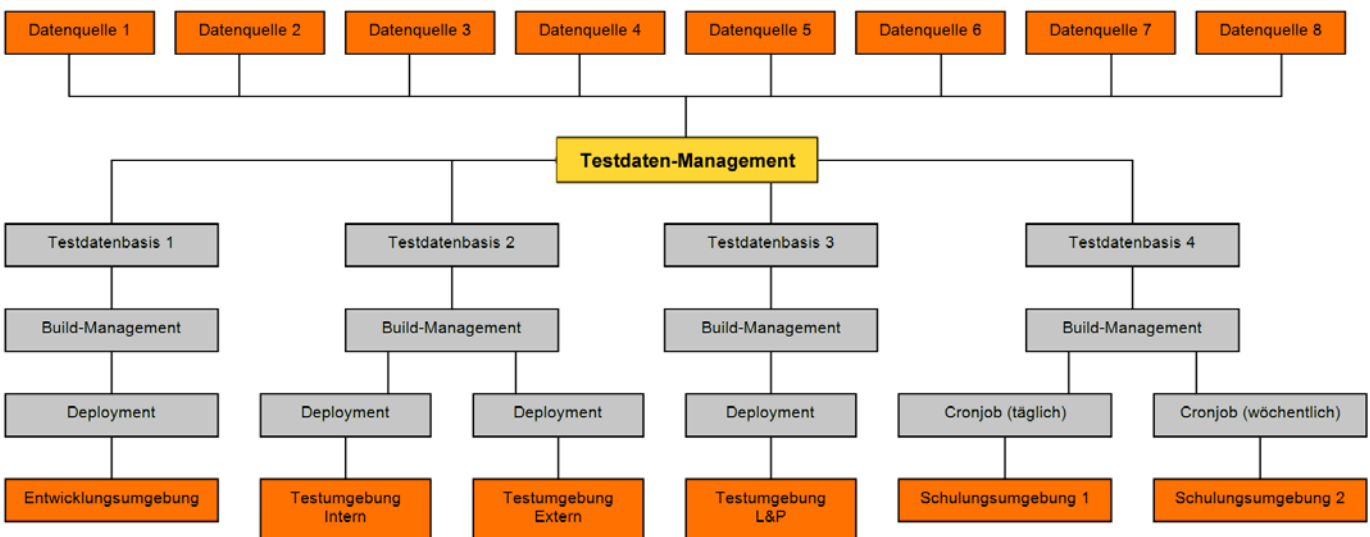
Datenquelle 1
Datenquelle 2
Datenquelle 3
Datenquelle 4
Datenquelle 5
Datenquelle 6
Datenquelle 7
Datenquelle 8

Testdaten-Management

Testdatenbasis 1
Build-Management
Deployment
Entwicklungsumgebung

Testdatenbasis 2
Build-Management
Deployment
Testumgebung Intern
Deployment
Testumgebung Extern

Testdatenbasis 3
Build-Management
Deployment
Testumgebung L&P

Testdatenbasis 4
Build-Management
Cronjob (täglich)
Schulungsumgebung 1
Cronjob (wöchentlich)
Schulungsumgebung 2